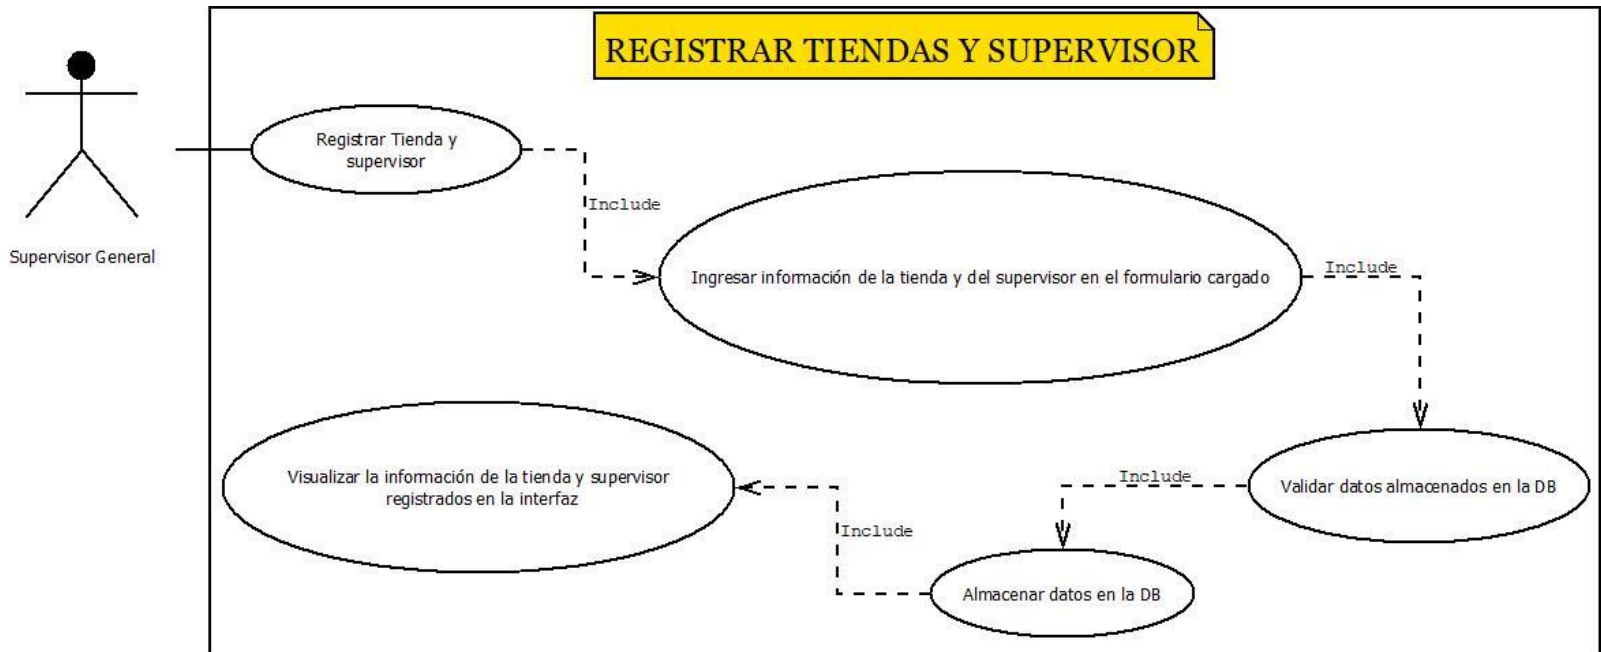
REGISTRAR TIENDAS Y SUPERVISOR

Supervisor General

Registrar Tienda y supervisor

Include

Ingresar información de la tienda y del supervisor en el formulario cargado

Include

Validar datos almacenados en la DB

Include

Almacenar datos en la DB

Include

Visualizar la información de la tienda y supervisor registrados en la interfaz